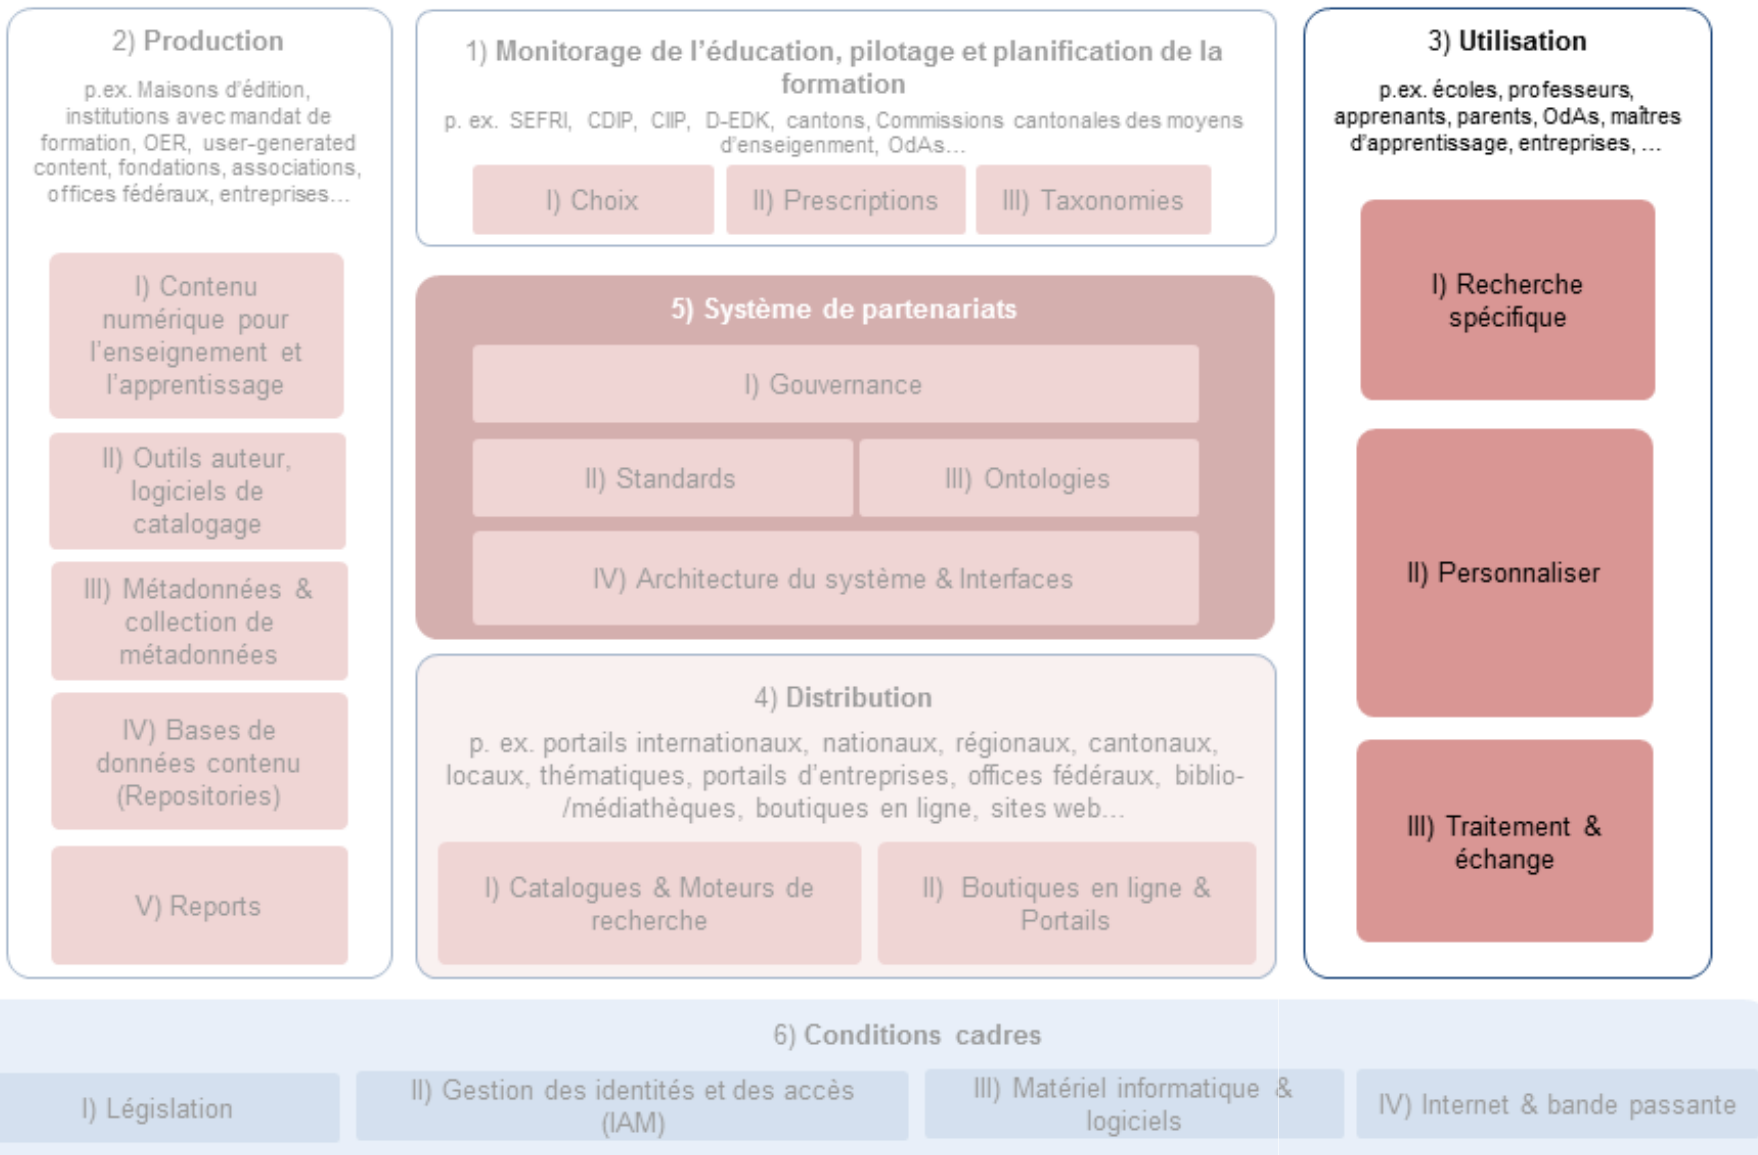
2) Production

p.ex. Maisons d'édition, institutions avec mandat de formation, OER, user-generated content, fondations, associations, offices fédéraux, entreprises…

I) Contenu numérique pour l'enseignement et l'apprentissage

II) Outils auteur, logiciels de catalogage

III) Métadonnées & collection de métadonnées

IV) Bases de données contenu (Repositories)

V) Reports

1) Monitorage de l'éducation, pilotage et planification de la formation

p. ex. SEFRI, CDIP, CIIP, D-EDK, cantons, Commissions cantonales des moyens d'enseignement, OdAs…

I) Choix

II) Prescriptions

III) Taxonomies

5) Système de partenariats

I) Gouvernance

II) Standards

III) Ontologies

IV) Architecture du système & Interfaces

4) Distribution

p. ex. portails internationaux, nationaux, régionaux, cantonaux, locaux, thématiques, portails d'entreprises, offices fédéraux, biblio-/médiathèques, boutiques en ligne, sites web…

I) Catalogues & Moteurs de recherche

II) Boutiques en ligne & Portails

3) Utilisation

p.ex. écoles, professeurs, apprenants, parents, OdAs, maîtres d'apprentissage, entreprises, …

I) Recherche spécifique

II) Personnaliser

III) Traitement & échange

6) Conditions cadres

I) Législation

II) Gestion des identités et des accès (IAM)

III) Matériel informatique & logiciels

IV) Internet & bande passante